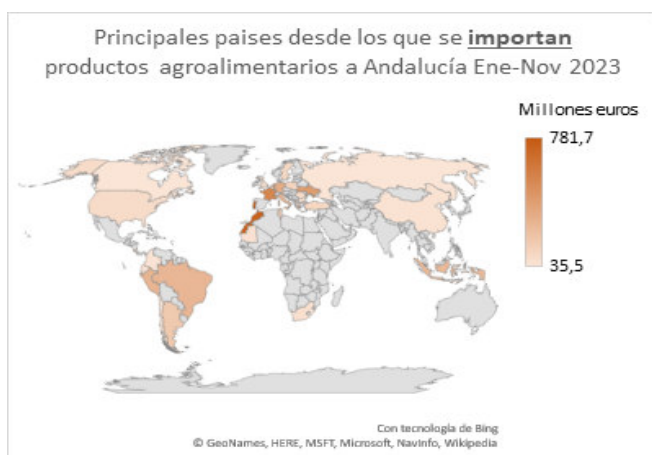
Principales paises desde los que se **importan** productos agroalimentarios a Andalucía Ene-Nov 2023

Millones euros

781,7

35,5

Con tecnología de Bing
© GeoNames, HERE, MSFT, Microsoft, NavInfo, Wikipedia